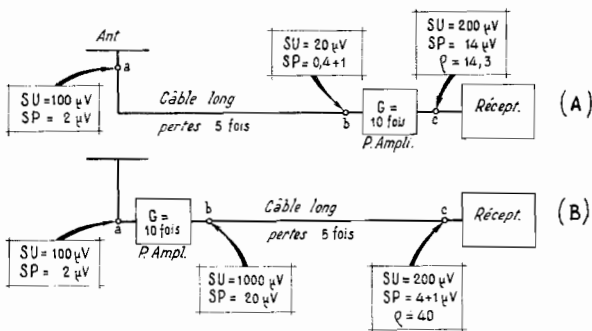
Ant

SU = 20 μV
SP = 0,4 + 1

SU = 200 μV
SP = 14 μV
ρ = 14,3

a

SU = 100 μV
SP = 2 μV

Câble long

pertes 5 fois

b

G = 10 fois

P. Ampli.

c

Récept.

(A)

G = 10 fois

b

Câble long

c

Récept.

(B)

a

pertes 5 fois

SU = 100 μV
SP = 2 μV

P. Ampl.

SU = 1000 μV
SP = 20 μV

SU = 200 μV
SP = 4 + 1 μV
ρ = 40